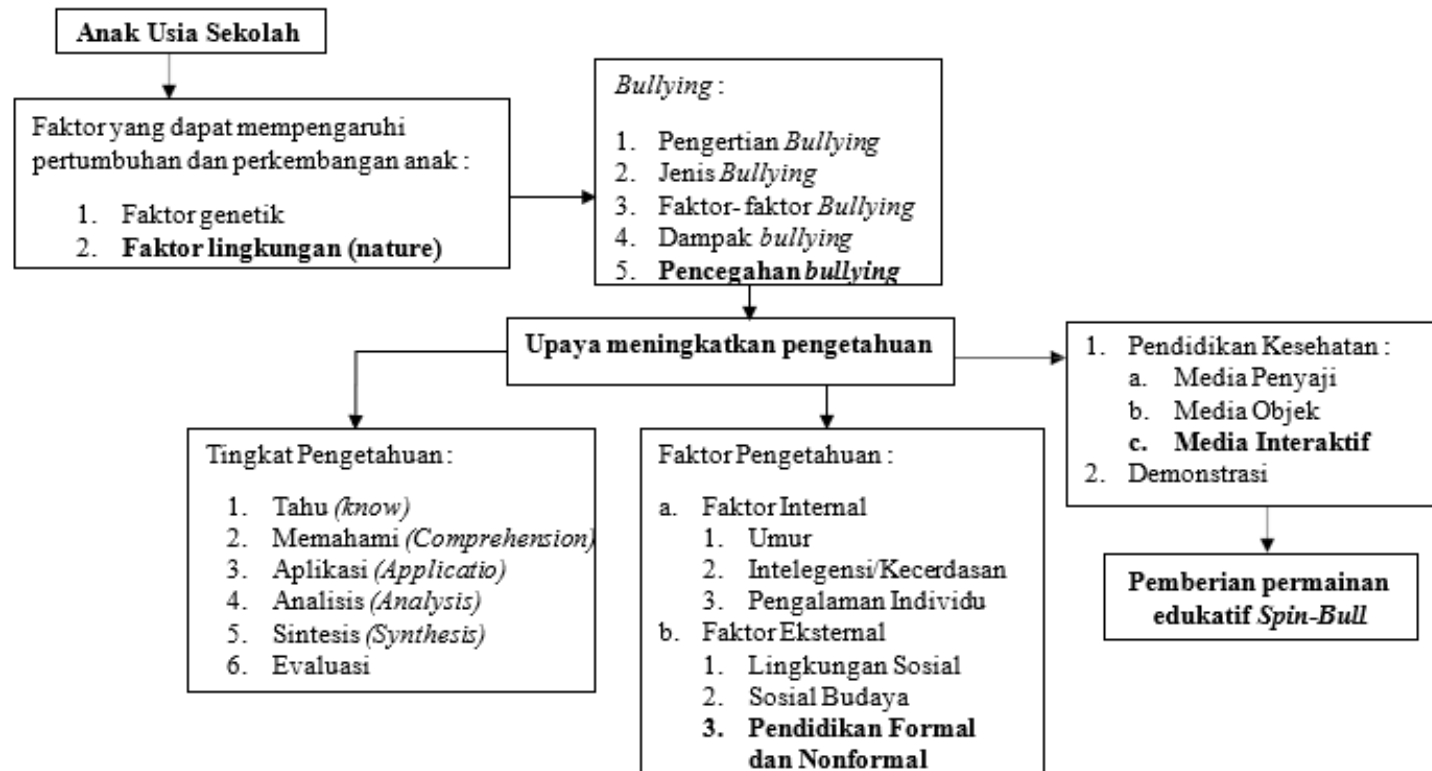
Anak Usia Sekolah

Faktor yang dapat mempengaruhi pertumbuhan dan perkembangan anak :

1. Faktor genetik
2. Faktor lingkungan (nature)

Bullying :

1. Pengertian Bullying
2. Jenis Bullying
3. Faktor- faktor Bullying
4. Dampak bullying
5. Pencegahan bullying

Upaya meningkatkan pengetahuan

1. Pendidikan Kesehatan :
a. Media Penyaji
b. Media Objek
c. Media Interaktif
2. Demonstrasi

Pemberian permainan edukatif Spin-Bull

Tingkat Pengetahuan :

1. Tahu (know)
2. Memahami (Comprehension)
3. Aplikasi (Applicatio)
4. Analisis (Analysis)
5. Sintesis (Synthesis)
6. Evaluasi

Faktor Pengetahuan :

a. Faktor Internal
1. Umur
2. Intelegensi/Kecerdasan
3. Pengalaman Individu
b. Faktor Eksternal
1. Lingkungan Sosial
2. Sosial Budaya
3. Pendidikan Formal dan Nonformal